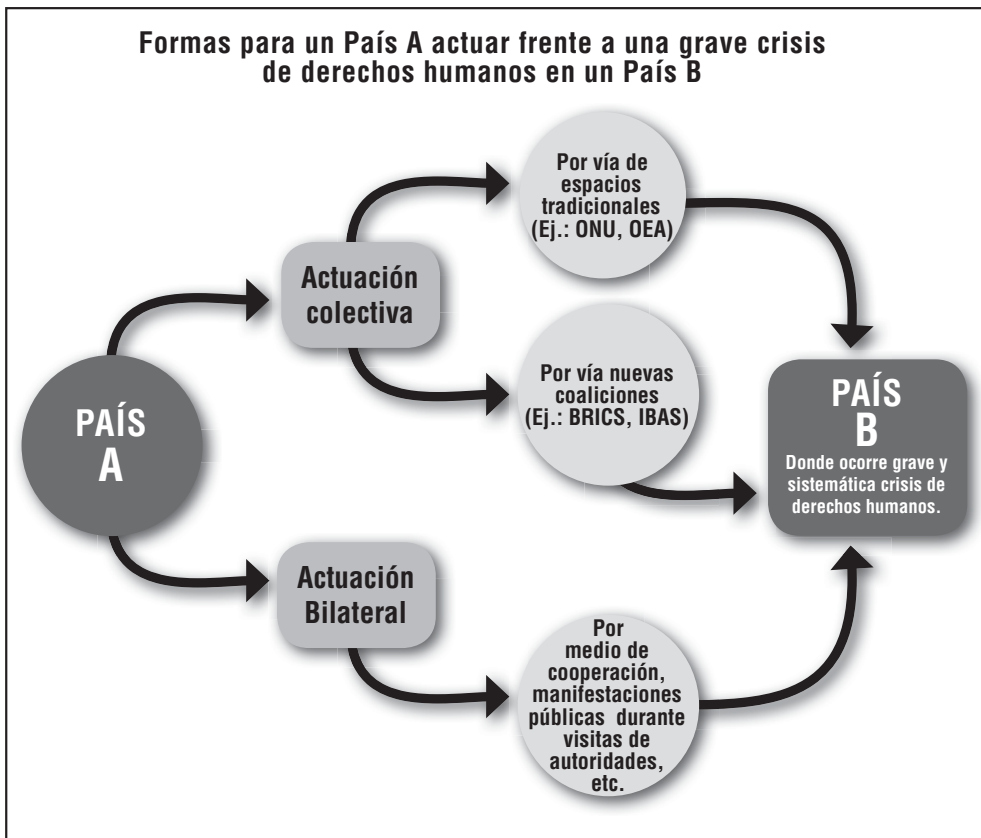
Formas para un País A actuar frente a una grave crisis de derechos humanos en un País B

PAÍS A

Actuación colectiva

Por vía de espacios tradicionales (Ej.: ONU, OEA)

Por vía nuevas coaliciones (Ej.: BRICS, IBAS)

Actuación Bilateral

Por medio de cooperación, manifestaciones públicas durante visitas de autoridades, etc.

PAÍS B

Donde ocorre grave y sistemática crisis de derechos humanos.